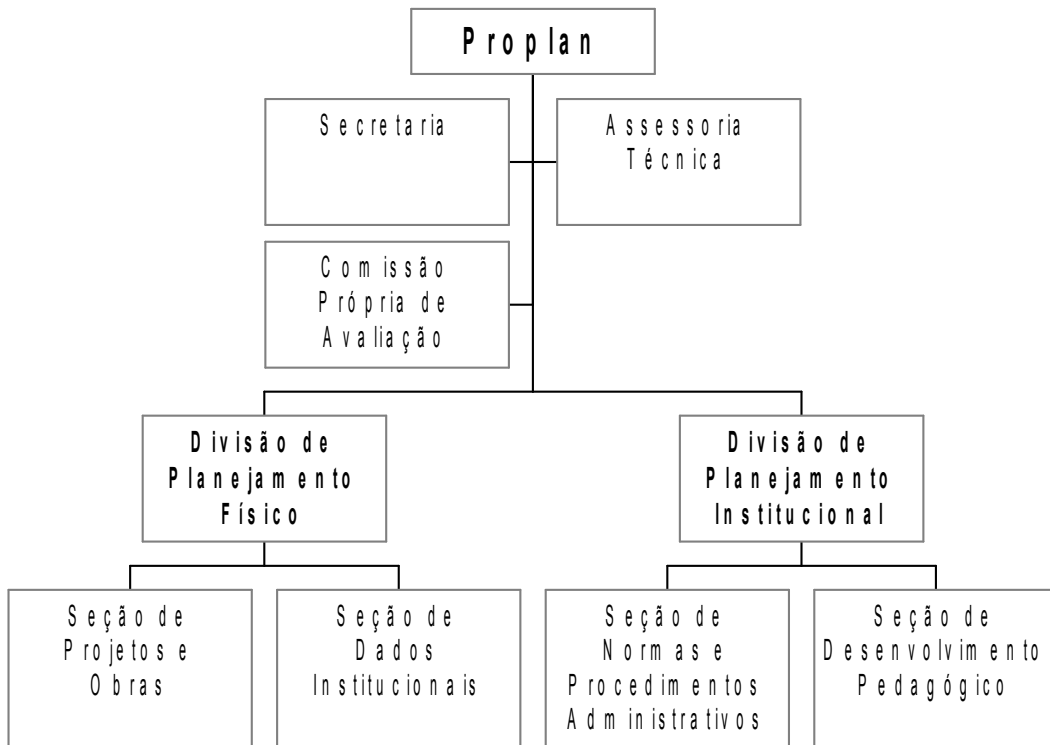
Proplan

Secretaria

Assessoria Técnica

Comissão Própria de Avaliação

Divisão de Planejamento Físico

Divisão de Planejamento Institucional

Seção de Projetos e Obras

Seção de Dados Institucionais

Seção de Normas e Procedimentos Administrativos

Seção de Desenvolvimento Pedagógico